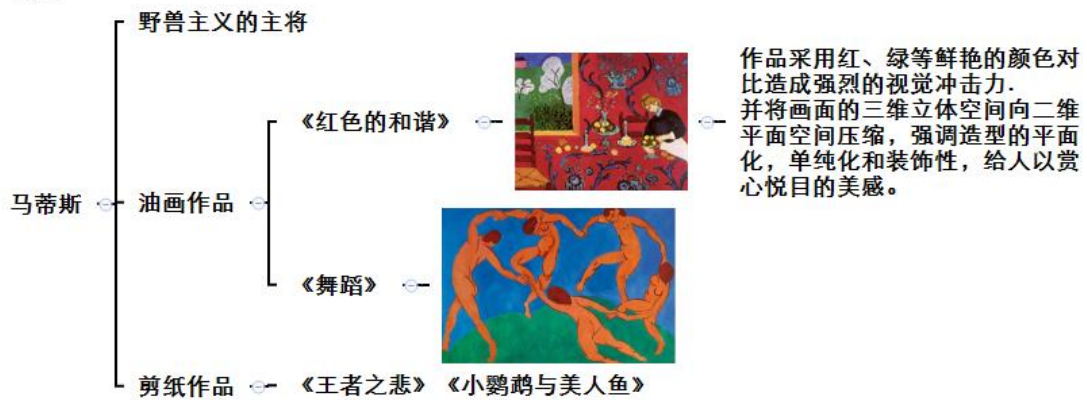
野兽主义的主将

马蒂斯

油画作品

《红色的和谐》

作品采用红、绿等鲜艳的颜色对比造成强烈的视觉冲击力.
并将画面的三维立体空间向二维平面空间压缩，强调造型的平面化，单纯化和装饰性，给人以赏心悦目的美感。

《舞蹈》

剪纸作品

《王者之悲》《小鹦鹉与美人鱼》